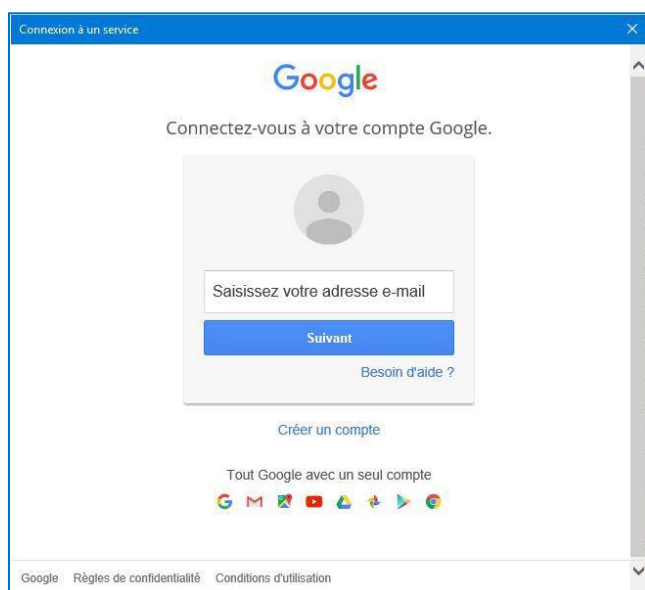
Connexion à un service

Google

Connectez-vous à votre compte Google.

Saisissez votre adresse e-mail

Suivant

Besoin d'aide ?

Créer un compte

Tout Google avec un seul compte

Google Règles de confidentialité Conditions d'utilisation